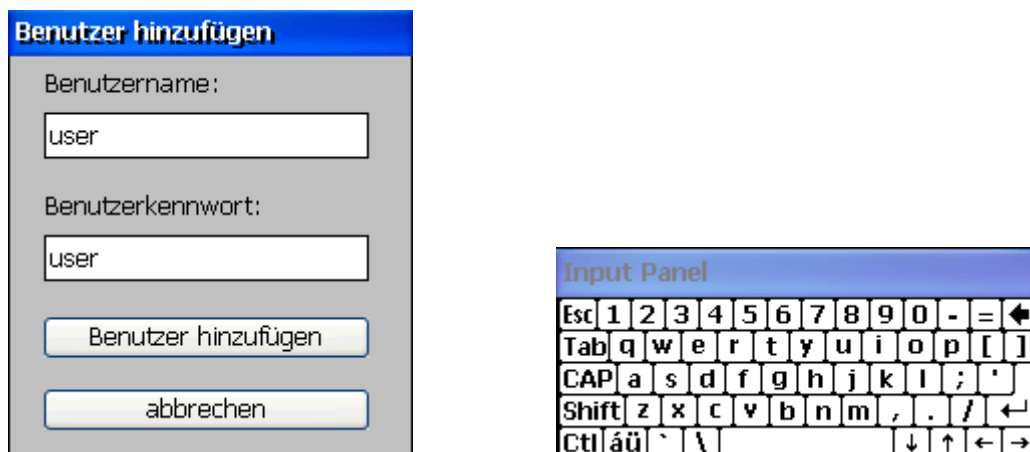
Benutzer hinzufügen

Benutzername:

user

Benutzerkennwort:

user

Benutzer hinzufügen

abbrechen

Input Panel

| Esc | 1 | 2 | 3 | 4 | 5 | 6 | 7 | 8 | 9 | 0 | - | = | ← |
|---|---|---|---|---|---|---|---|---|---|---|---|---|---|
| Tab | q | w | e | r | t | y | u | i | o | p | [ | ] | |
| CAP | a | s | d | f | g | h | j | k | l | ; | ' | | |
| Shift | z | x | c | v | b | n | m | , | . | / | ↵ | | |
| Ctl | áü | ` | \ | | | | | | ↓ | ↑ | ← | → | |